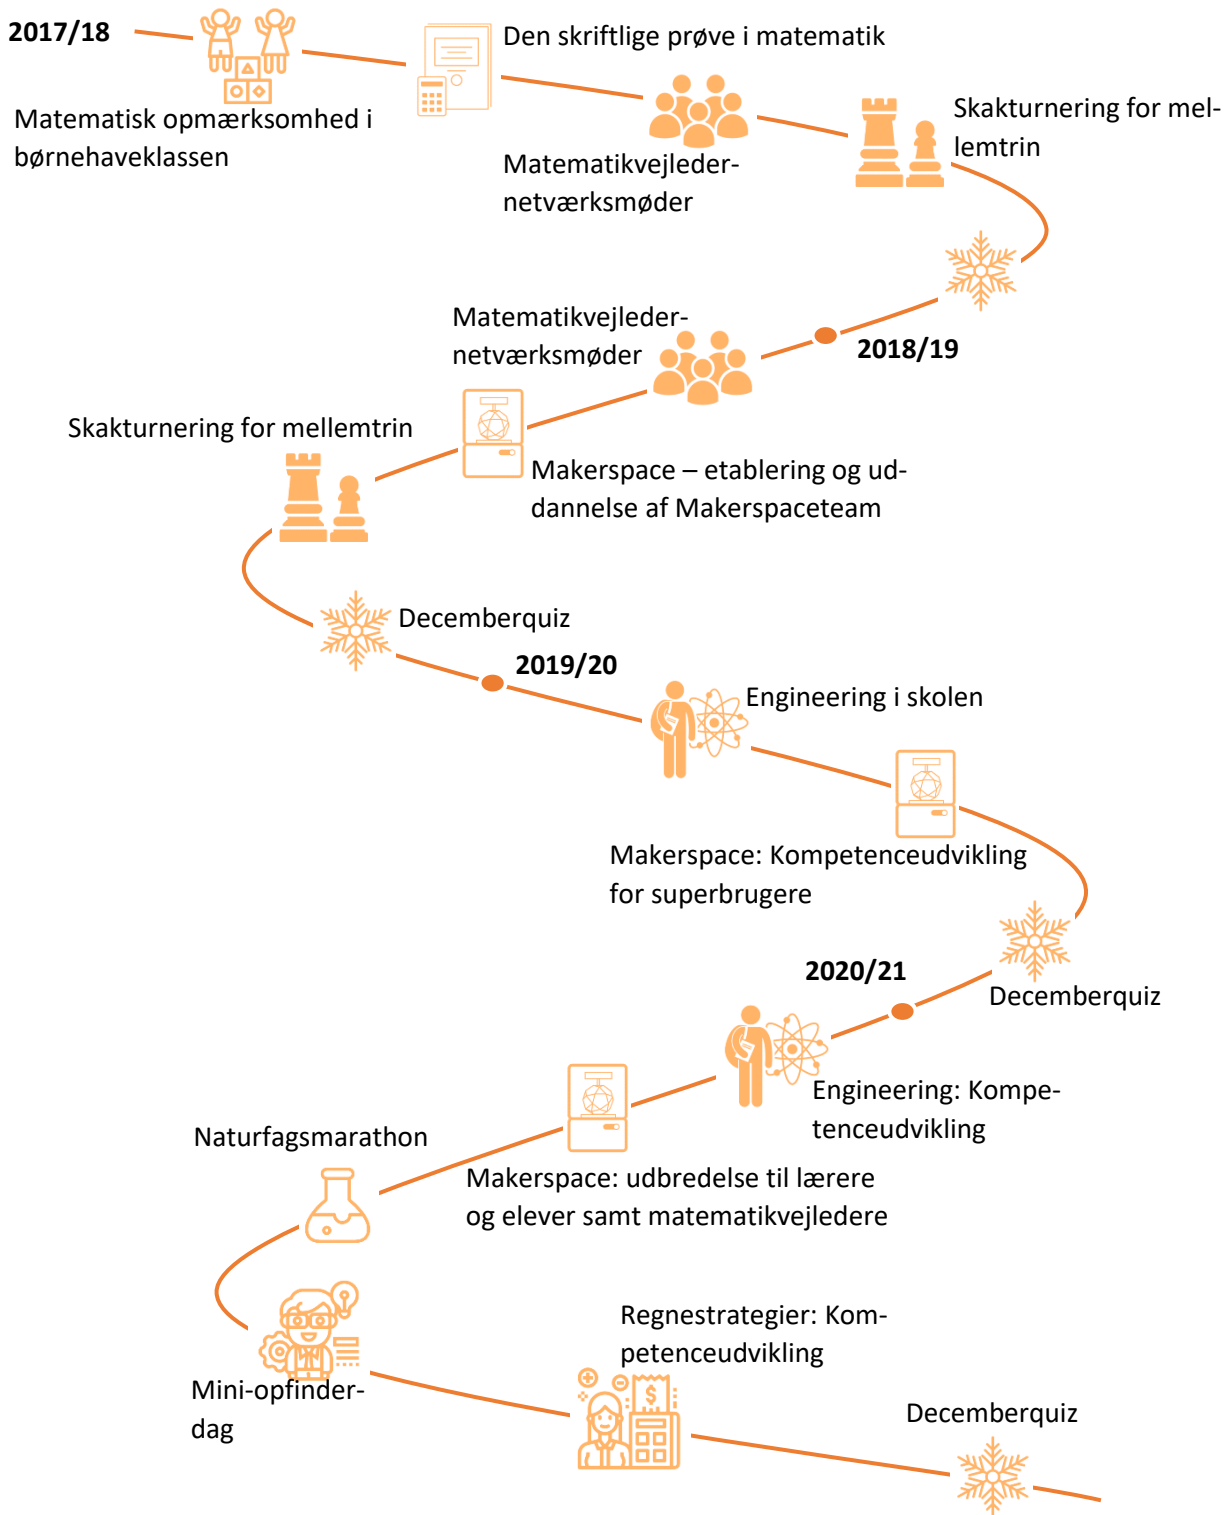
2017/18

Matematisk opmærksomhed i børnehaveklassen

Den skriftlige prøve i matematik

Matematikvejleder-netværksmøder

Skakturnering for mellemtrin

2018/19

Matematikvejleder-netværksmøder

Skakturnering for mellemtrin

Makerspace – etablering og uddannelse af Makerspaceteam

Decemberquiz

2019/20

Engineering i skolen

Makerspace: Kompetenceudvikling for superbrugere

2020/21

Decemberquiz

Engineering: Kompetenceudvikling

Naturfagsmarathon

Makerspace: udbredelse til lærere og elever samt matematikvejledere

Regnestrategier: Kompetenceudvikling

Mini-opfinder-dag

Decemberquiz